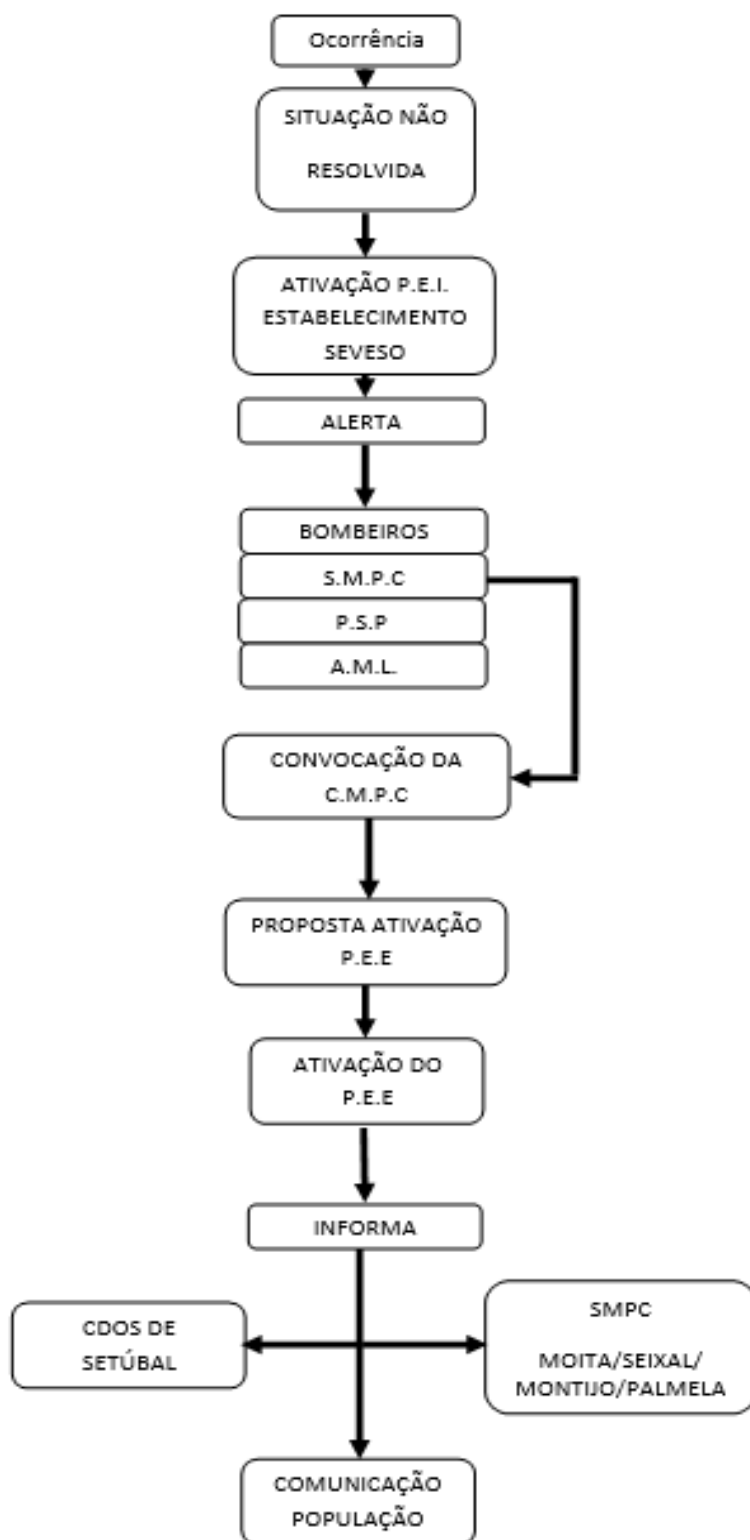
Ocorrência

SITUAÇÃO NÃO RESOLVIDA

ATIVAÇÃO P.E.I. ESTABELECIMENTO SEVESO

ALERTA

BOMBEIROS

S.M.P.C

P.S.P

A.M.L.

CONVOCAÇÃO DA C.M.P.C

PROPOSTA ATIVAÇÃO P.E.E

ATIVAÇÃO DO P.E.E

INFORMA

CDOS DE SETÚBAL

SMPC

MOITA/SEIXAL/ MONTIJO/PALMELA

COMUNICAÇÃO POPULAÇÃO